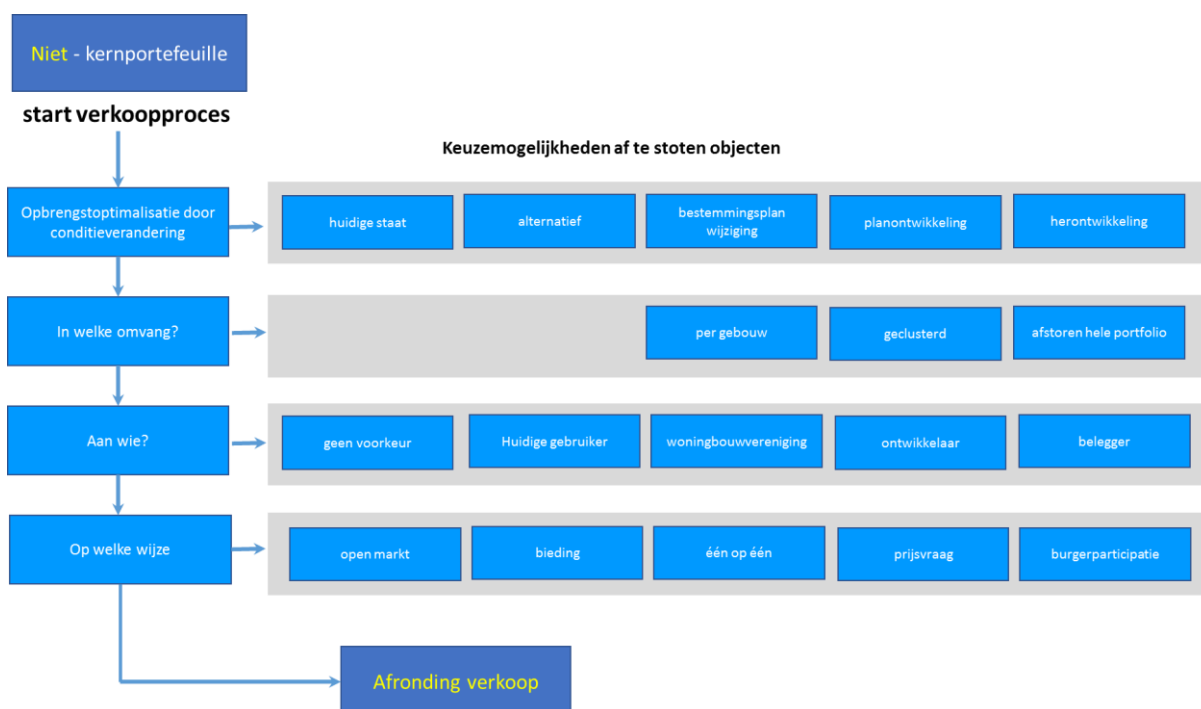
Niet - kernportefeuille

start verkoopproces

Keuzemogelijkheden af te stoten objecten

Opbrengstoptimalisatie door conditieverandering

huidige staat

alternatief

bestemmingsplan wijziging

planontwikkeling

herontwikkeling

In welke omvang?

per gebouw

geclusterd

afstoren hele portfolio

Aan wie?

geen voorkeur

Huidige gebruiker

woningbouwvereniging

ontwikkelaar

belegger

Op welke wijze

open markt

bieding

één op één

prijsvraag

burgerparticipatie

Afronding verkoop